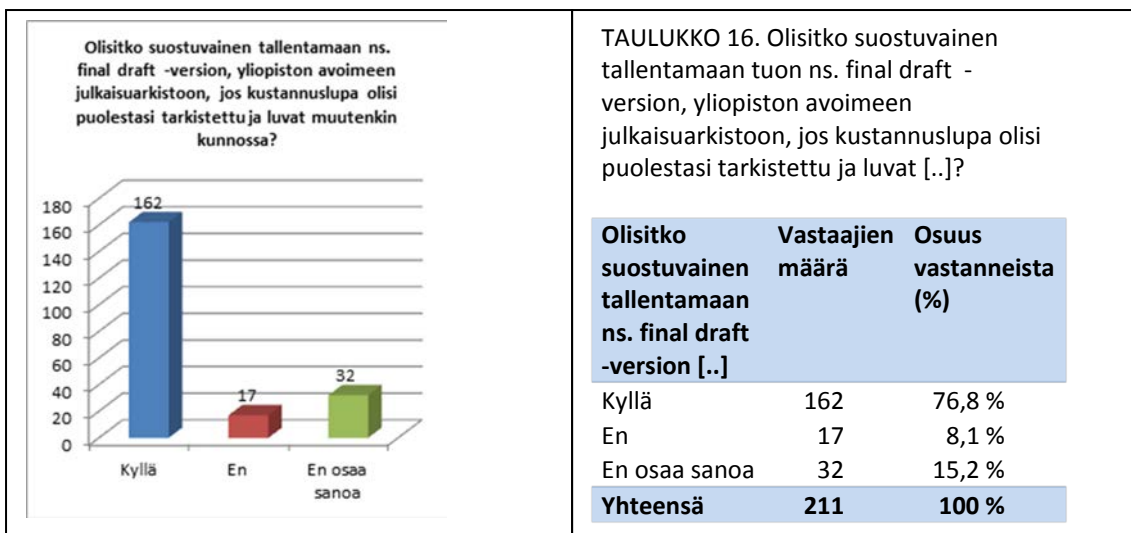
Olisitko suostuvainen tallentamaan ns. final draft -version, yliopiston avoimeen julkaisuarkistoon, jos kustannuslupa olisi puolestasi tarkistettu ja luvat muutenkin kunnossa?

180
160
140
120
100
80
60
40
20
0

162
17
32

Kyllä
En
En osaa sanoa

TAULUKKO 16. Olisitko suostuvainen tallentamaan tuon ns. final draft -version, yliopiston avoimeen julkaisuarkistoon, jos kustannuslupa olisi puolestasi tarkistettu ja luvat [..]?

| Olisitko suostuvainen tallentamaan ns. final draft -version [..] | Vastaajien määrä | Osuus vastanneista (%) |
|---|---|---|
| Kyllä | 162 | 76,8 % |
| En | 17 | 8,1 % |
| En osaa sanoa | 32 | 15,2 % |
| Yhteensä | 211 | 100 % |